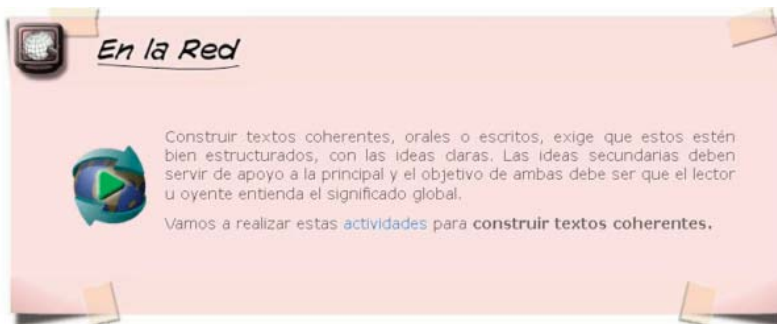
En la Red

Construir textos coherentes, orales o escritos, exige que estos estén bien estructurados, con las ideas claras. Las ideas secundarias deben servir de apoyo a la principal y el objetivo de ambas debe ser que el lector u oyente entienda el significado global.

Vamos a realizar estas actividades para **construir textos coherentes.**